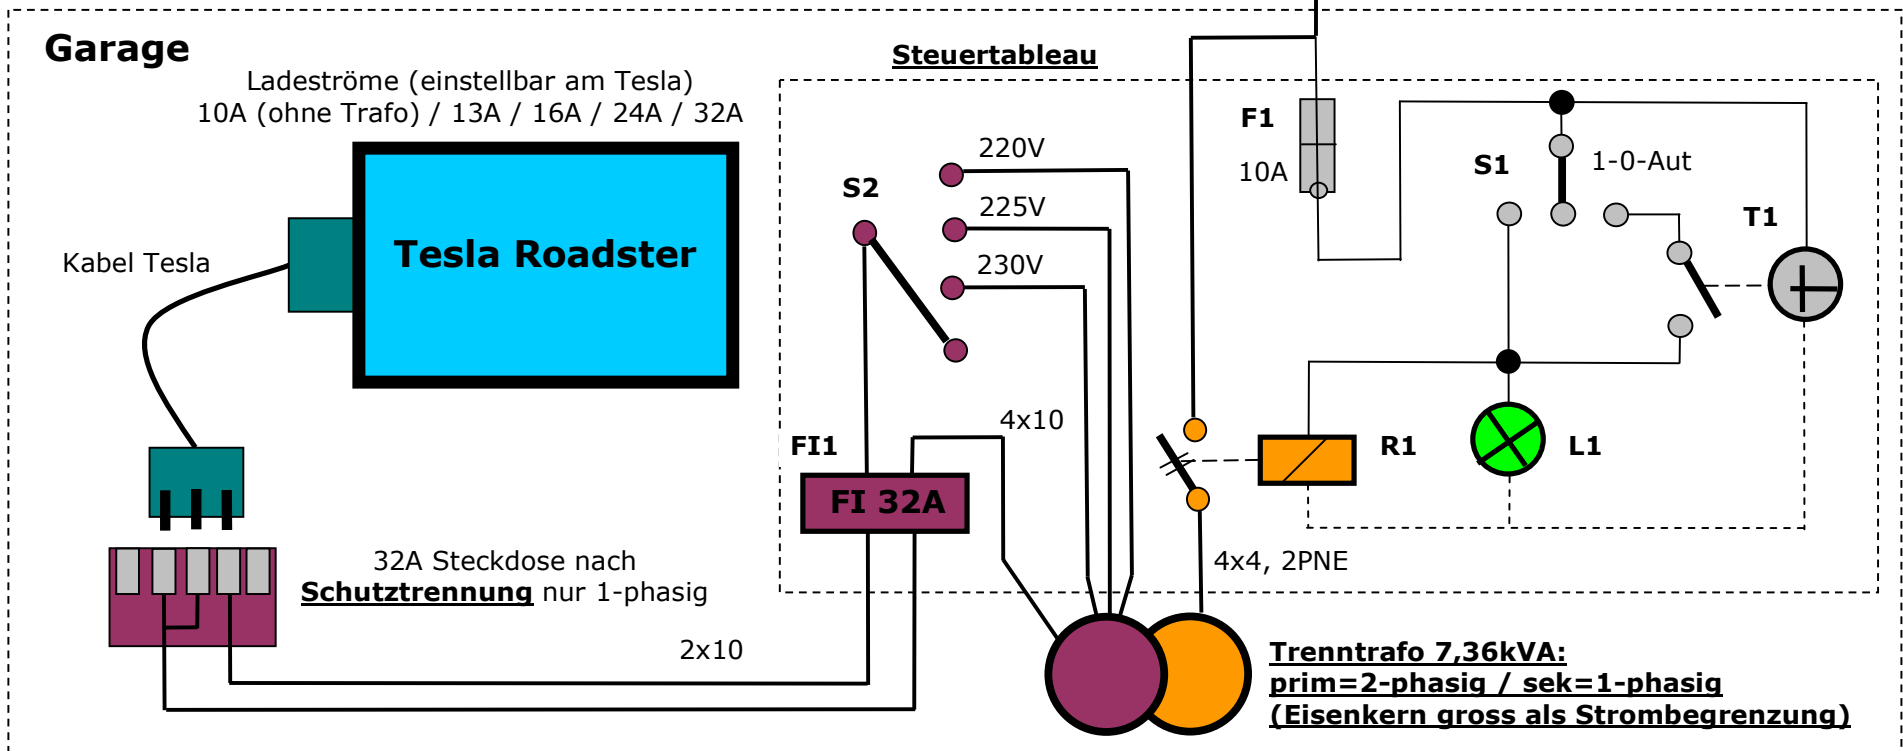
Garage

Ladeströme (einstellbar am Tesla)
10A (ohne Trafo) / 13A / 16A / 24A / 32A

Tesla Roadster

Kabel Tesla

32A Steckdose nach **Schutztrennung** nur 1-phasig

2x10

Steuertableau

S2

220V

225V

230V

FI1

FI 32A

4x10

F1

10A

S1

1-0-Aut

T1

R1

L1

4x4, 2PNE

Trenntrafo 7,36kVA:
prim=2-phasig / sek=1-phasig
(Eisenkern gross als Strombegrenzung)